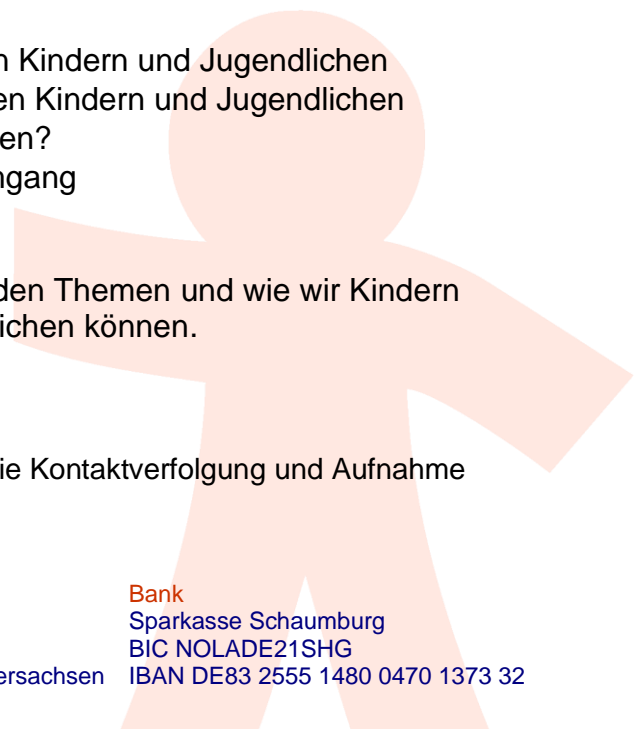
n Kindern und Jugendlichen
en Kindern und Jugendlichen
en?
ngang

den Themen und wie wir Kindern
ichen können.

ie Kontaktverfolgung und Aufnahme

Bank
Sparkasse Schaumburg
BIC NOLADE21SHG
ersachsen IBAN DE83 2555 1480 0470 1373 32